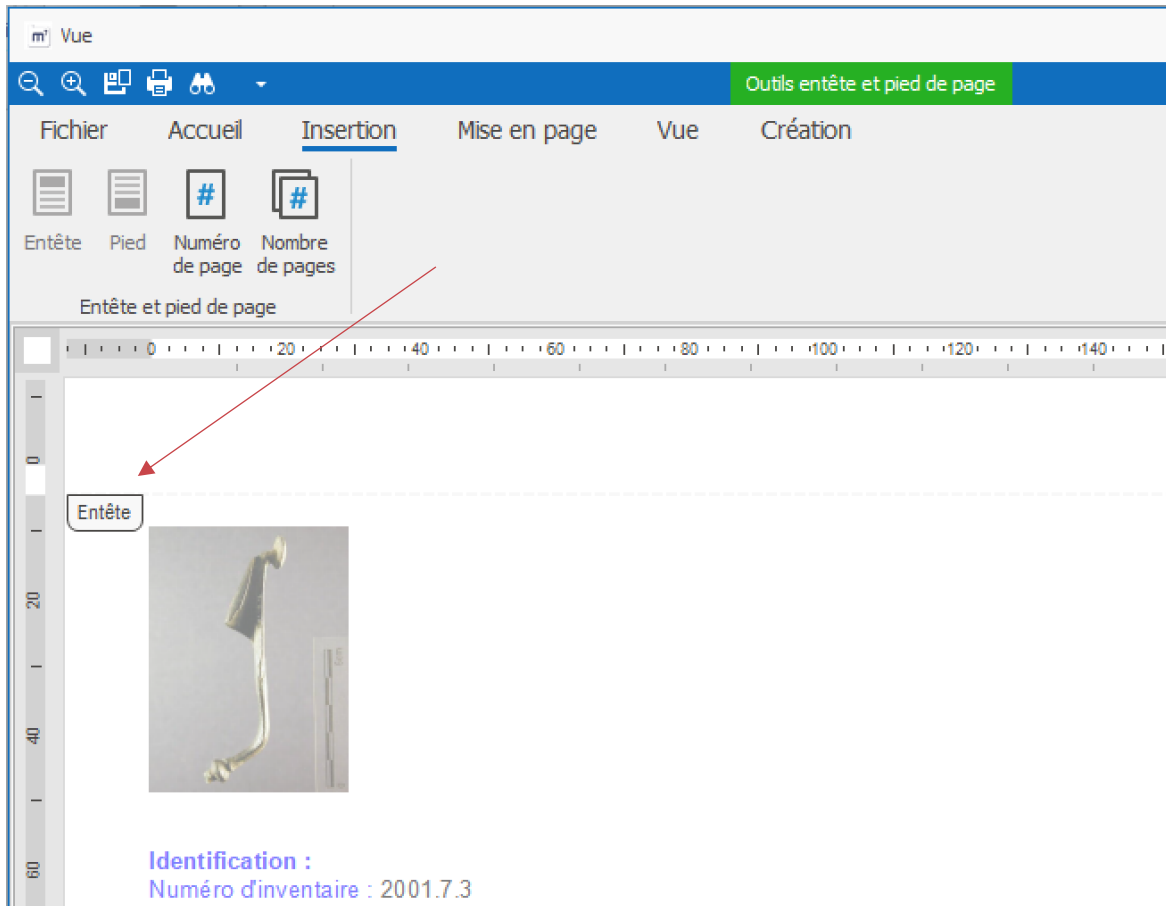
Vue

Outils entête et pied de page

Fichier Accueil Insertion Mise en page Vue Création

Entête Pied Numéro de page Nombre de pages

Entête et pied de page

0 20 40 60 80 100 120 140

0 20 40 60

Entête

Identification :
Numéro d'inventaire : 2001.7.3